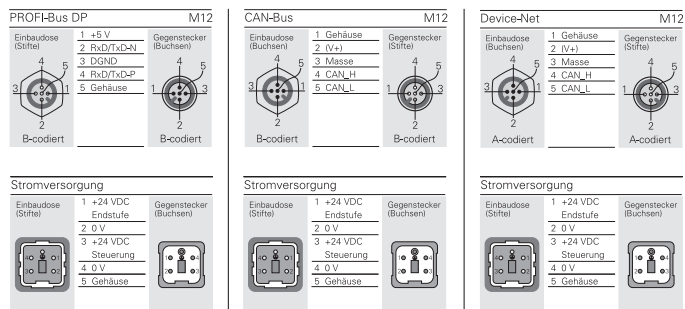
PROFI-Bus DP M12

Einbaudose (Stifte)

1 +5 V
2 RxD/TxD-N
3 DGND
4 RxD/TxD-P
5 Gehäuse

Gegenstecker (Buchsen)

B-codiert

B-codiert

CAN-Bus M12

Einbaudose (Buchsen)

1 Gehäuse
2 (V+)
3 Masse
4 CAN_H
5 CAN_L

Gegenstecker (Stifte)

B-codiert

B-codiert

Device-Net M12

Einbaudose (Buchsen)

1 Gehäuse
2 (V+)
3 Masse
4 CAN_H
5 CAN_L

Gegenstecker (Stifte)

A-codiert

A-codiert

Stromversorgung

Einbaudose (Stifte)

1 +24 VDC Endstufe
2 0 V
3 +24 VDC Steuerung
4 0 V
5 Gehäuse

Gegenstecker (Buchsen)

Stromversorgung

Einbaudose (Stifte)

1 +24 VDC Endstufe
2 0 V
3 +24 VDC Steuerung
4 0 V
5 Gehäuse

Gegenstecker (Buchsen)

Stromversorgung

Einbaudose (Stifte)

1 +24 VDC Endstufe
2 0 V
3 +24 VDC Steuerung
4 0 V
5 Gehäuse

Gegenstecker (Buchsen)